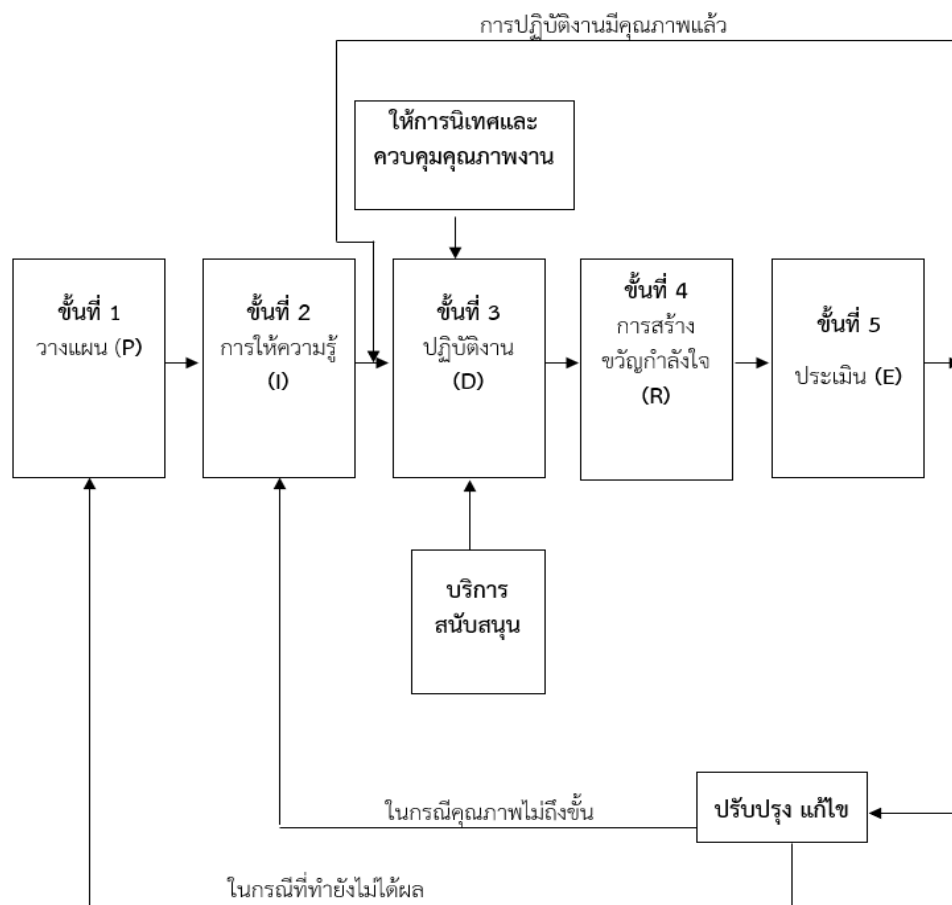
การปฏิบัติงานมีคุณภาพแล้ว

ให้การนิเทศและควบคุมคุณภาพงาน

ขั้นที่ 1
วางแผน (P)

ขั้นที่ 2
การให้ความรู้
(I)

ขั้นที่ 3
ปฏิบัติงาน
(D)

ขั้นที่ 4
การสร้างขวัญกำลังใจ
(R)

ขั้นที่ 5
ประเมิน (E)

บริการสนับสนุน

ในกรณีคุณภาพไม่ถึงขั้น

ปรับปรุง แก้ไข

ในกรณีที่ทำยังไม่ได้ผล